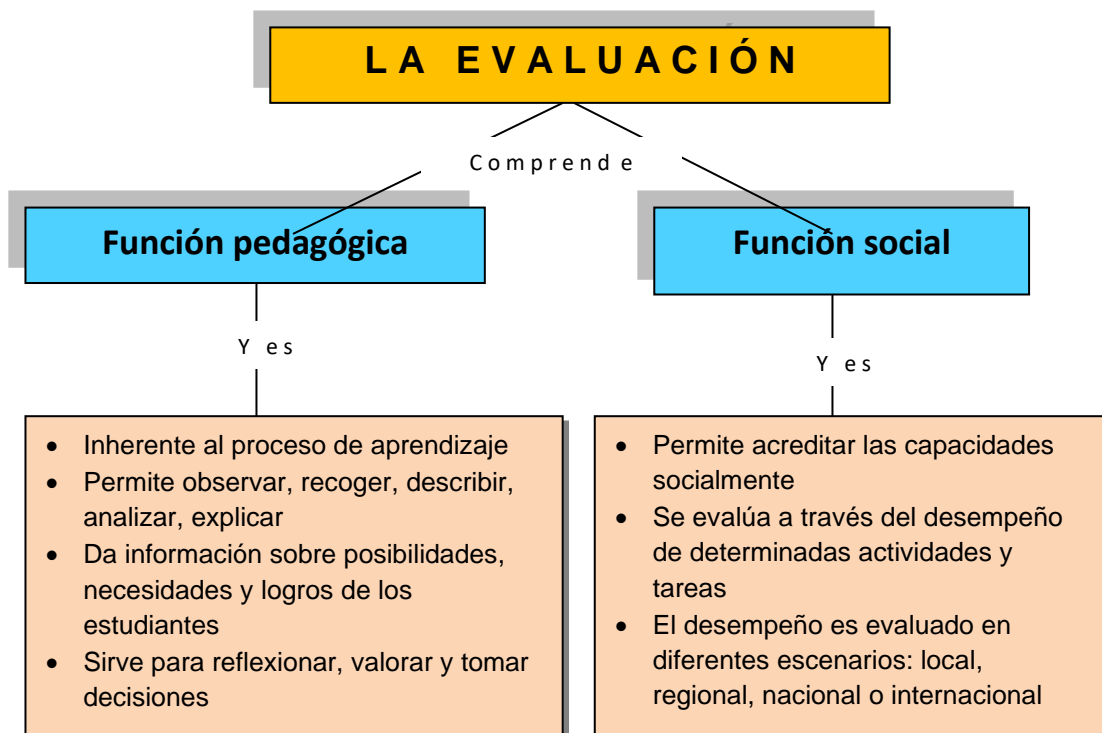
L A  E V A L U A C I Ó N

C o m p r e n d e

Función pedagógica

Función social

Y e s

Y e s

- Inherente al proceso de aprendizaje
- Permite observar, recoger, describir, analizar, explicar
- Da información sobre posibilidades, necesidades y logros de los estudiantes
- Sirve para reflexionar, valorar y tomar decisiones

- Permite acreditar las capacidades socialmente
- Se evalúa a través del desempeño de determinadas actividades y tareas
- El desempeño es evaluado en diferentes escenarios: local, regional, nacional o internacional